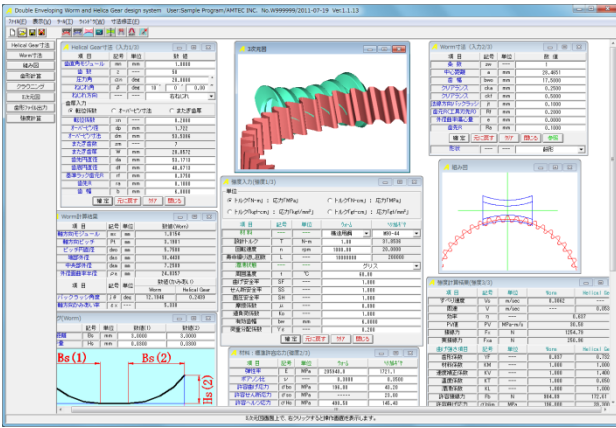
Double Enveloping Worm and Helical Gear design system User:Sample Program/AMTEC INC. No.W999999(2011-07-19 Ver1.1.13

ファイル(F) 表示(V) ツール(T) ウインドウ(W) 寸法規格(E)

Helical Gear寸法
Worm寸法
組み図
歯形計算
クラウニング
3D作図
歯形ファイル出力
強度計算

Helical Gear寸法(入力)(3)

| 項 目 | 記号 | 単位 | 諸 量 |
|---|---|---|---|
| 歯直角モジュール | mn | mm | 1.0000 |
| 歯 数 | z | ---- | 50 |
| 圧力角 | αn | deg | 20.0000 |
| ねじれ角 | β | deg | 10 ° 0 ' 0.00 " |
| ねじれ方向 | ---- | ---- | 右ねじれ |

歯厚入力
転位係数 オーバーピン寸法 またぎ歯厚

| 転位係数 | xn | ---- | 0.2000 |
|---|---|---|---|
| オーバーピン径 | dp | mm | 1.722 |
| オーバーピン寸法 | dm | mm | 53.5306 |
| またぎ歯数 | zm | ---- | 7 |
| またぎ歯厚 | W | mm | 20.0572 |
| 基準円直径 | d | mm | 50.7710 |
| 基礎円直径 | db | mm | 40.0718 |
| 基準ラック歯元丈 | hf | mm | 0.3750 |
| 歯末丈 | ra | mm | 0.1000 |
| 歯幅 | b | mm | 6.0000 |

確定 元に戻す 保存 閉じる

Worm(1)諸元表

| 項 目 | 記号 | 単位 | 数値(Worm) |
|---|---|---|---|
| 軸方向モジュール | mx | mm | 1.0154 |
| 軸方向ピッチ | Pt | mm | 3.1901 |
| ピッチ円直径 | d | mm | 5.7800 |
| 喉部直径 | da | mm | 10.4000 |
| 中央部外径 | dm | mm | 7.2800 |
| 外径歯厚基準半径 | ρm | mm | 24.9157 |

| 項 目 | 記号 | 単位 | 数値(Worm) | Helical Gear |
|---|---|---|---|---|
| バックラッシ角度 | j θ | deg | 12.1840 | 0.2409 |
| 軸方向のみ張出量 | cx | mm | 0.500 | |

歯(Worm)

| | 記号 | 単位 | 数値(1) | 数値(2) |
|---|---|---|---|---|
| 距離 | Bs | mm | 3.0000 | 3.0000 |
| 量 | Hs | mm | 0.2500 | 0.2500 |

Bs(1) Bs(2) Hs(2)

3D表示

強度入力(強度1)(3)
単位
トルク[N·m] 応力[MPa] トルク[N·cm] 応力[MPa]
トルク[kgf·cm] 応力[kgf/mm²] トルク[kgf·m] 応力[kgf/mm²]

| 項 目 | 記号 | 単位 | Worm | Helical Gear |
|---|---|---|---|---|
| 材料 | ---- | ---- | 機械構造 | ---- |
| 設計トルク | T | N·m | 1.00 | 31.0596 |
| 回転速度 | n | rpm | 1000.00 | 20.0000 |
| 寿命(繰り返し回数) | L | ---- | 10000000 | 200000 |
| 潤滑剤 | ---- | ---- | グリス | |
| 潤滑温度 | t | ℃ | 80.00 | |
| 歯面安全率 | SF | ---- | 1.000 | |
| せん断安全率 | SS | ---- | 1.000 | |
| 面圧安全率 | SH | ---- | 1.000 | |
| 摩擦係数 | μ | ---- | 0.0000 | |
| 速度係数 | Kv | ---- | 1.000 | |
| 衝撃係数 | Ko | ---- | 1.000 | |
| 許容荷重係数 | Yf | ---- | 0.200 | |

確定 元に戻す 保存 閉じる

材料・機強許容応力(強度2)(3)

| 項 目 | 記号 | 単位 | Worm | Helical Gear |
|---|---|---|---|---|
| 縦弾性係数 | E | MPa | 205940.0 | 1721.1 |
| ポアソン比 | ν | ---- | 0.3000 | 0.3500 |
| 許容曲げ応力 | σFlim | MPa | 196.01 | 40.25 |
| 許容せん断応力 | τlim | MPa | ---- | 25.00 |
| 許容面圧応力 | σHlim | MPa | 490.50 | 140.40 |

Worm寸法(入力)(3)

| 項 目 | 記号 | 単位 | 数値 |
|---|---|---|---|
| 条 数 | zw | ---- | 1 |
| 中心距離 | a | mm | 28.4051 |
| 歯 幅 | bwo | mm | 17.5000 |
| クリアランス | ckw | mm | 0.2500 |
| クリアランス | ckt | mm | 0.5000 |
| 歯底修正量 | ---- | ---- | ---- |
| 歯車歯先円直径の補正量 | ---- | mm | 0.1000 |
| 歯底円周方向の補正量 | ---- | mm | 0.2000 |
| 基準円周方向の補正量 | ---- | mm | 0.0000 |
| 歯数比 | Rb | mm | 0.1000 |

確定 元に戻す 保存 閉じる
形状 ---- 鋭利

組み図

強度計算結果(強度3)(3)

| 項 目 | 記号 | 単位 | Worm | Helical Gear |
|---|---|---|---|---|
| すべり速度 | Vs | m/sec | 0.3062 | ---- |
| 周速 | V | m/sec | ---- | 0.053 |
| 効率 | η | % | | 0.637 |
| PV値 | PV | MPa·m/s | | 50.58 |
| 接線力 | Ft | N | | 1244.78 |
| 実接線力 | Fta | N | | 256.96 |
| 歯元強さ係数 | | | | |
| 歯形係数 | Yf | ---- | 0.637 | 0.792 |
| 材料係数 | KM | ---- | 1.000 | 1.000 |
| 速度換算係数 | KV | ---- | 1.000 | 1.400 |
| 温度係数 | KT | ---- | 1.000 | 0.650 |
| 歯元係数 | KL | ---- | 1.000 | 1.000 |
| 許容接線力 | Ft | N | 888.00 | 172.67 |
| 許容伝達トルク | σHlim | MPa | 190.000 | 30.000 |

3次元描画上で、右クリックすると操作画面を表示します。